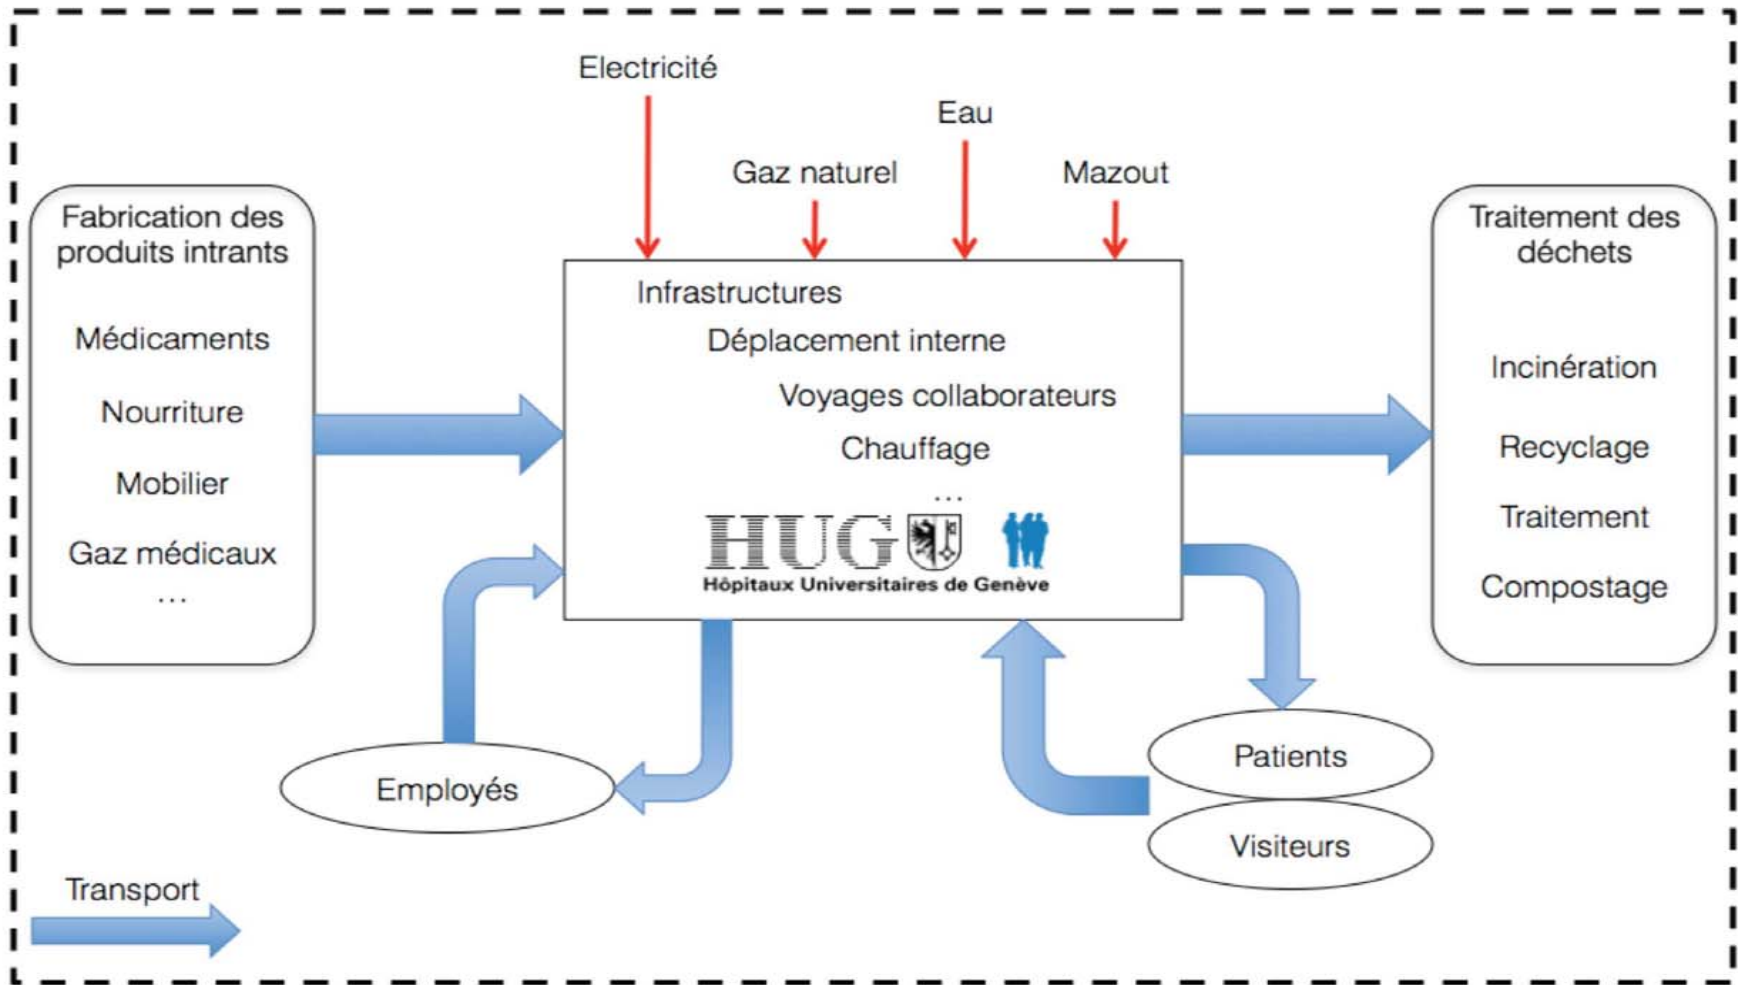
Electricité

Eau

Gaz naturel

Mazout

Fabrication des produits intrants

Médicaments

Nourriture

Mobilier

Gaz médicaux

...

Infrastructures

Déplacement interne

Voyages collaborateurs

Chauffage

...

HUG

Hôpitaux Universitaires de Genève

Traitement des déchets

Incinération

Recyclage

Traitement

Compostage

Employés

Patients

Visiteurs

Transport